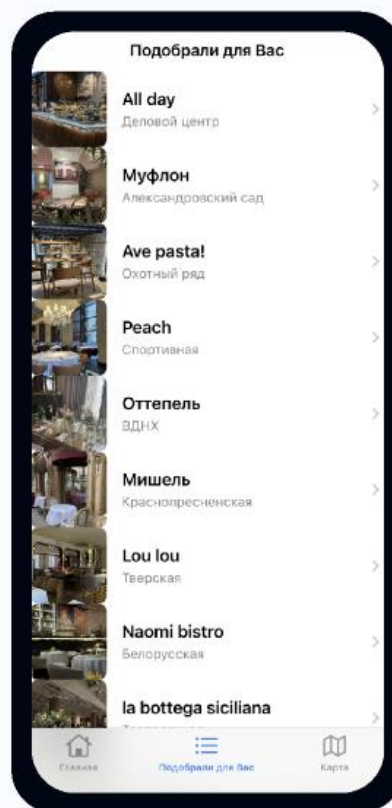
Подобрали для Вас

All day
Деловой центр

Муфлон
Александровский сад

Ave pasta!
Охотный ряд

Peach
Спортивная

Оттепель
ВДНХ

Мишель
Краснопресненская

Lou lou
Тверская

Naomi bistro
Белорусская

la bottega siciliana
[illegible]

Главная
Подобрали для Вас
Карта